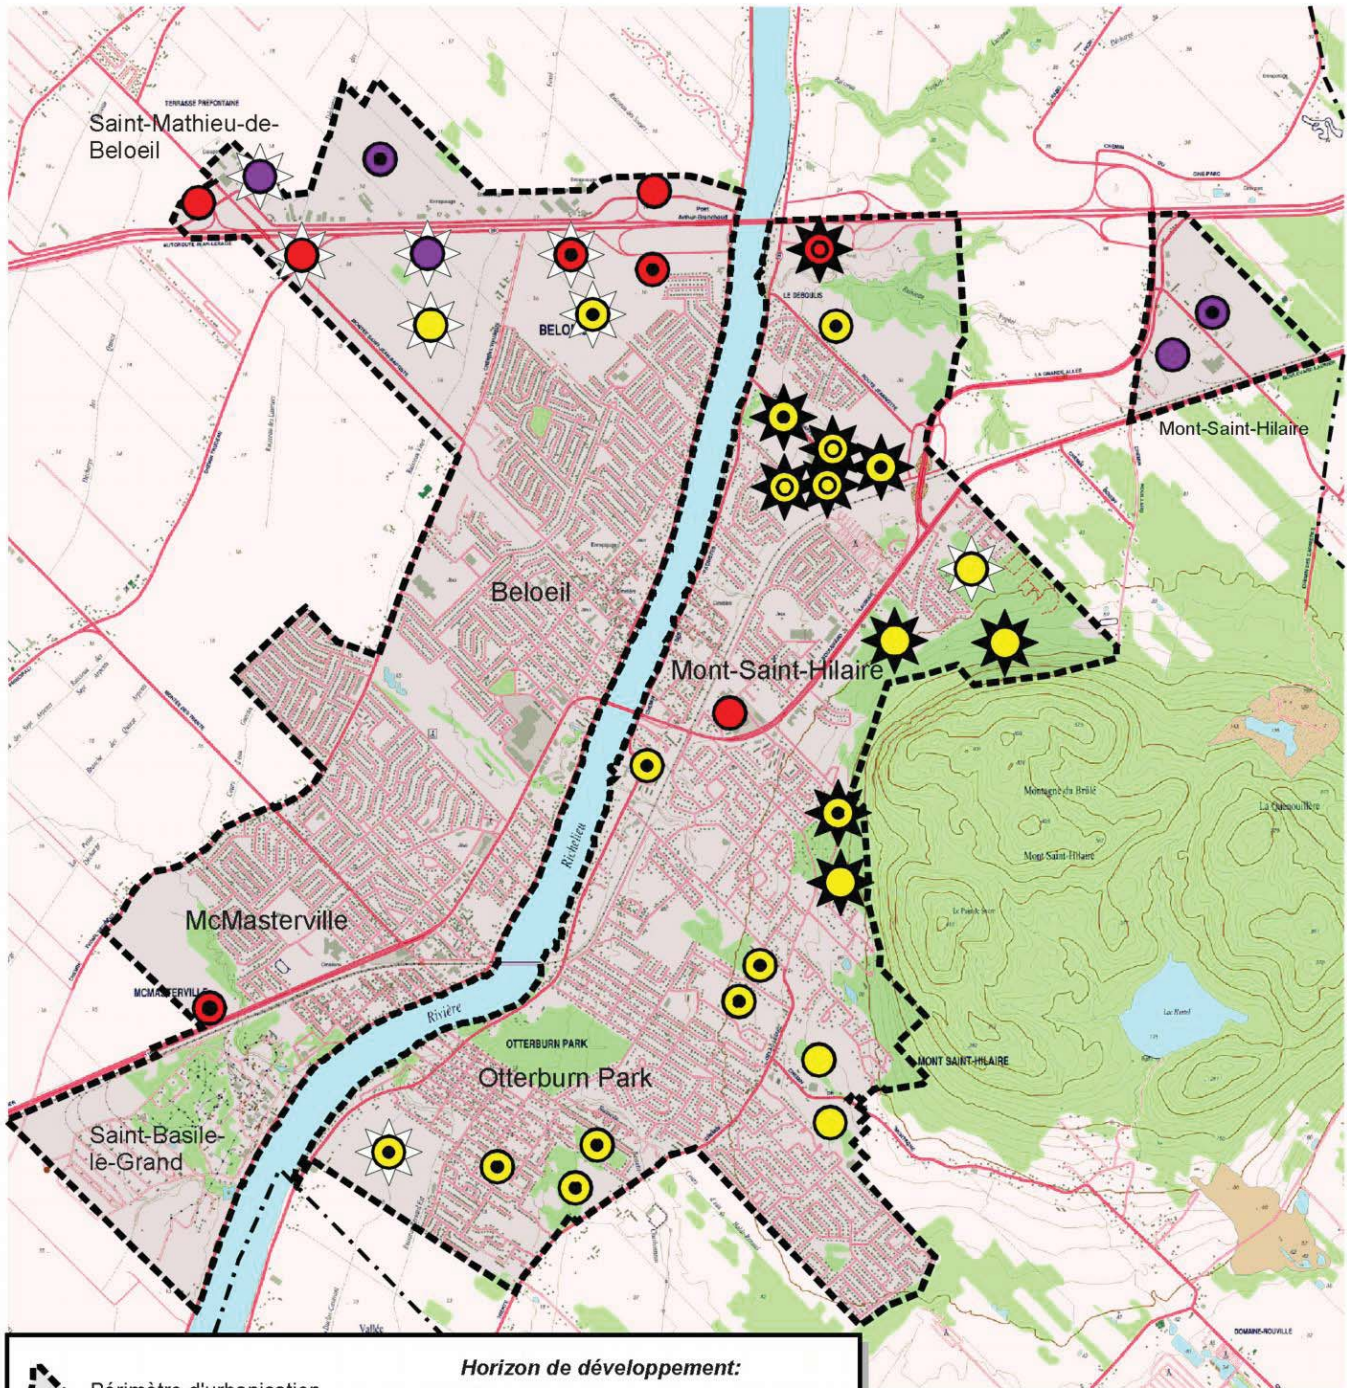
TERRASSE PRÉFONTAINE

Saint-Mathieu-de-Beloeil

LE BEBOUIS

BELOEIL

Mont-Saint-Hilaire

Beloeil

Mont-Saint-Hilaire

Montagne du Brûlé

La Quenouillère

Mont Saint-Hilaire

Le Pain de Sucre

Lac Hertel

McMasterville

MCMASTERVILLE

Rivière

Richelieu

OTTERBURN PARK

Otterburn Park

MONT SAINT-HILAIRE

Saint-Basile-le-Grand

DOMAINE-ROUVILLE

Vallée

Horizon de développement:

Périmètre d'urbanisation